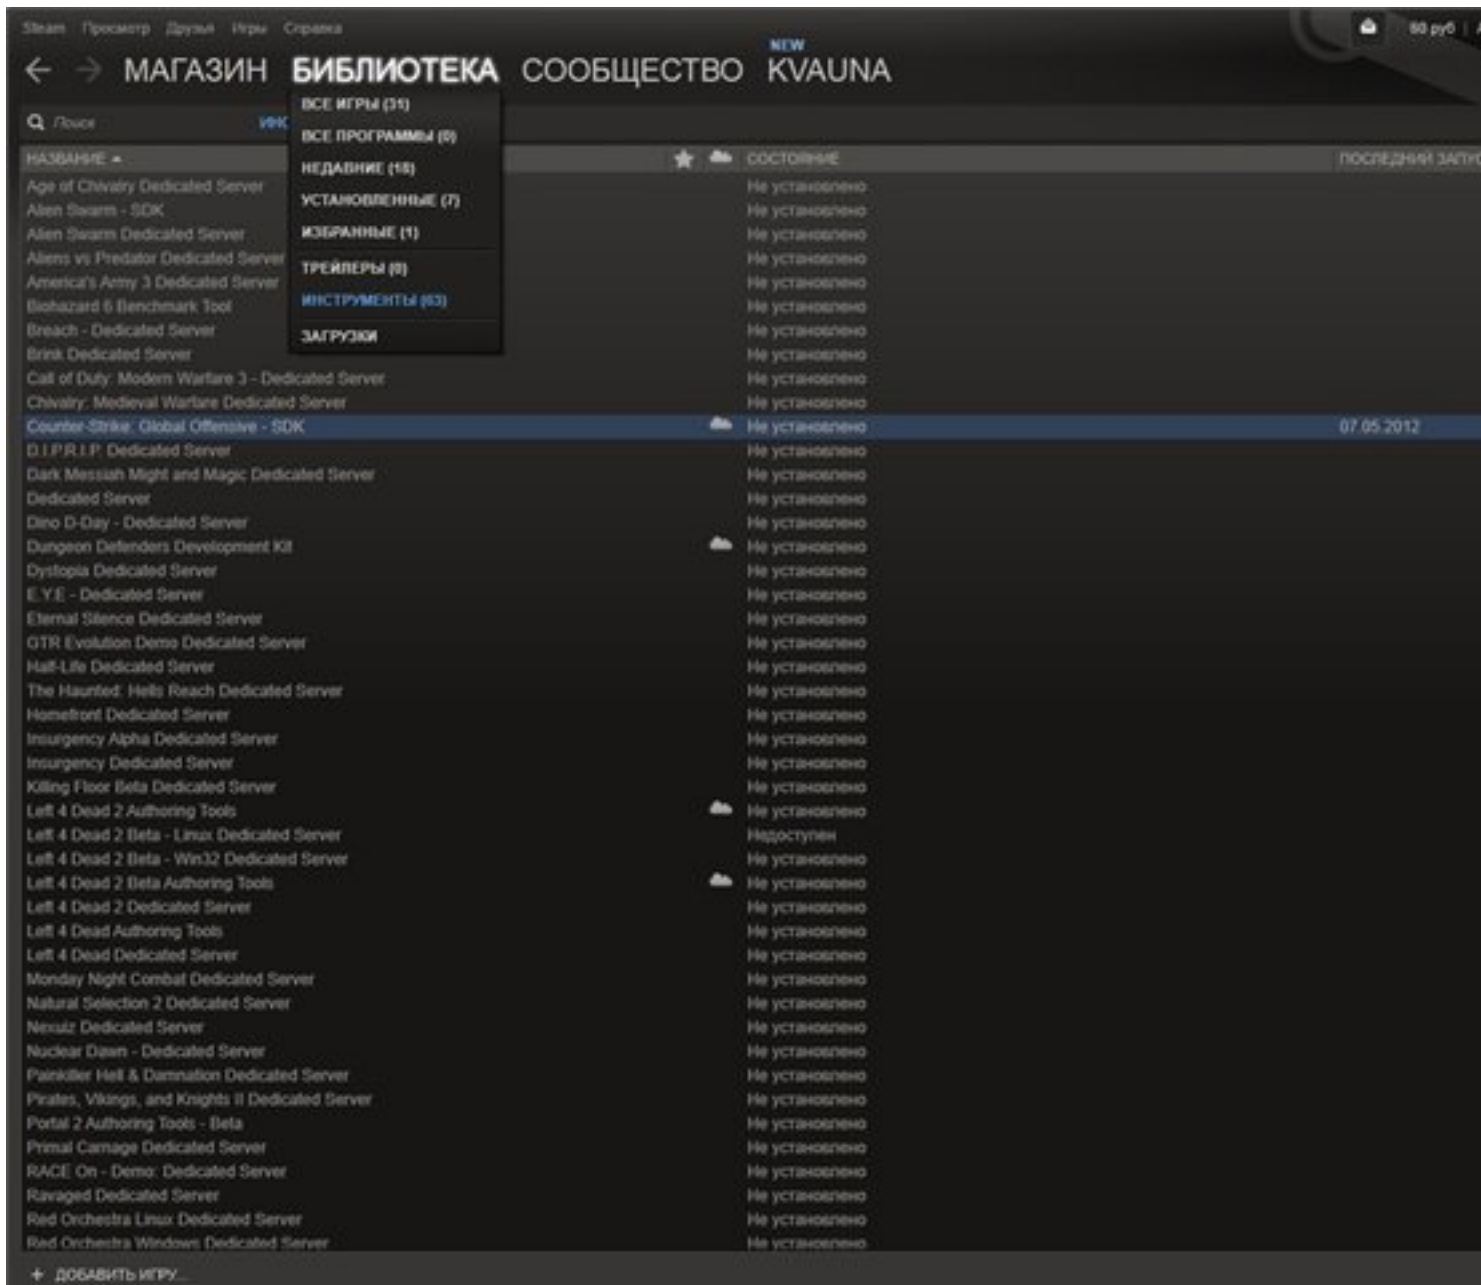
Steam Просмотр Друзья Игры Справка

60 руб

МАГАЗИН БИБЛИОТЕКА СООБЩЕСТВО NEW KVAUNA

ВСЕ ИГРЫ (31)
ВСЕ ПРОГРАММЫ (0)
НЕДАВНИЕ (18)
УСТАНОВЛЕННЫЕ (7)
ИЗБРАННЫЕ (1)
ТРЕЙЛЕРЫ (0)
ИНСТРУМЕНТЫ (63)
ЗАГРУЗКИ

Поиск ИНС

| НАЗВАНИЕ ▲ | | СОСТОЯНИЕ | ПОСЛЕДНИЙ ЗАПУСК |
|---|---|---|---|
| Age of Chivalry Dedicated Server | | Не установлено | |
| Alien Swarm - SDK | | Не установлено | |
| Alien Swarm Dedicated Server | | Не установлено | |
| Aliens vs Predator Dedicated Server | | Не установлено | |
| America's Army 3 Dedicated Server | | Не установлено | |
| Biohazard 6 Benchmark Tool | | Не установлено | |
| Breach - Dedicated Server | | Не установлено | |
| Brink Dedicated Server | | Не установлено | |
| Call of Duty: Modern Warfare 3 - Dedicated Server | | Не установлено | |
| Chivalry: Medieval Warfare Dedicated Server | | Не установлено | |
| Counter-Strike: Global Offensive - SDK | | Не установлено | 07.05.2012 |
| D.I.P.R.I.P. Dedicated Server | | Не установлено | |
| Dark Messiah Might and Magic Dedicated Server | | Не установлено | |
| Dedicated Server | | Не установлено | |
| Dino D-Day - Dedicated Server | | Не установлено | |
| Dungeon Defenders Development Kit | | Не установлено | |
| Dystopia Dedicated Server | | Не установлено | |
| E.Y.E - Dedicated Server | | Не установлено | |
| Eternal Silence Dedicated Server | | Не установлено | |
| GTR Evolution Demo Dedicated Server | | Не установлено | |
| Half-Life Dedicated Server | | Не установлено | |
| The Haunted: Hells Reach Dedicated Server | | Не установлено | |
| Homefront Dedicated Server | | Не установлено | |
| Insurgency Alpha Dedicated Server | | Не установлено | |
| Insurgency Dedicated Server | | Не установлено | |
| Killing Floor Beta Dedicated Server | | Не установлено | |
| Left 4 Dead 2 Authoring Tools | | Не установлено | |
| Left 4 Dead 2 Beta - Linux Dedicated Server | | Недоступен | |
| Left 4 Dead 2 Beta - Win32 Dedicated Server | | Не установлено | |
| Left 4 Dead 2 Beta Authoring Tools | | Не установлено | |
| Left 4 Dead 2 Dedicated Server | | Не установлено | |
| Left 4 Dead Authoring Tools | | Не установлено | |
| Left 4 Dead Dedicated Server | | Не установлено | |
| Monday Night Combat Dedicated Server | | Не установлено | |
| Natural Selection 2 Dedicated Server | | Не установлено | |
| Nexuiz Dedicated Server | | Не установлено | |
| Nuclear Dawn - Dedicated Server | | Не установлено | |
| Painkiller Hell & Damnation Dedicated Server | | Не установлено | |
| Pirates, Vikings, and Knights II Dedicated Server | | Не установлено | |
| Portal 2 Authoring Tools - Beta | | Не установлено | |
| Primal Carnage Dedicated Server | | Не установлено | |
| RACE On - Demo: Dedicated Server | | Не установлено | |
| Ravaged Dedicated Server | | Не установлено | |
| Red Orchestra Linux Dedicated Server | | Не установлено | |
| Red Orchestra Windows Dedicated Server | | Не установлено | |

+ ДОБАВИТЬ ИГРУ...